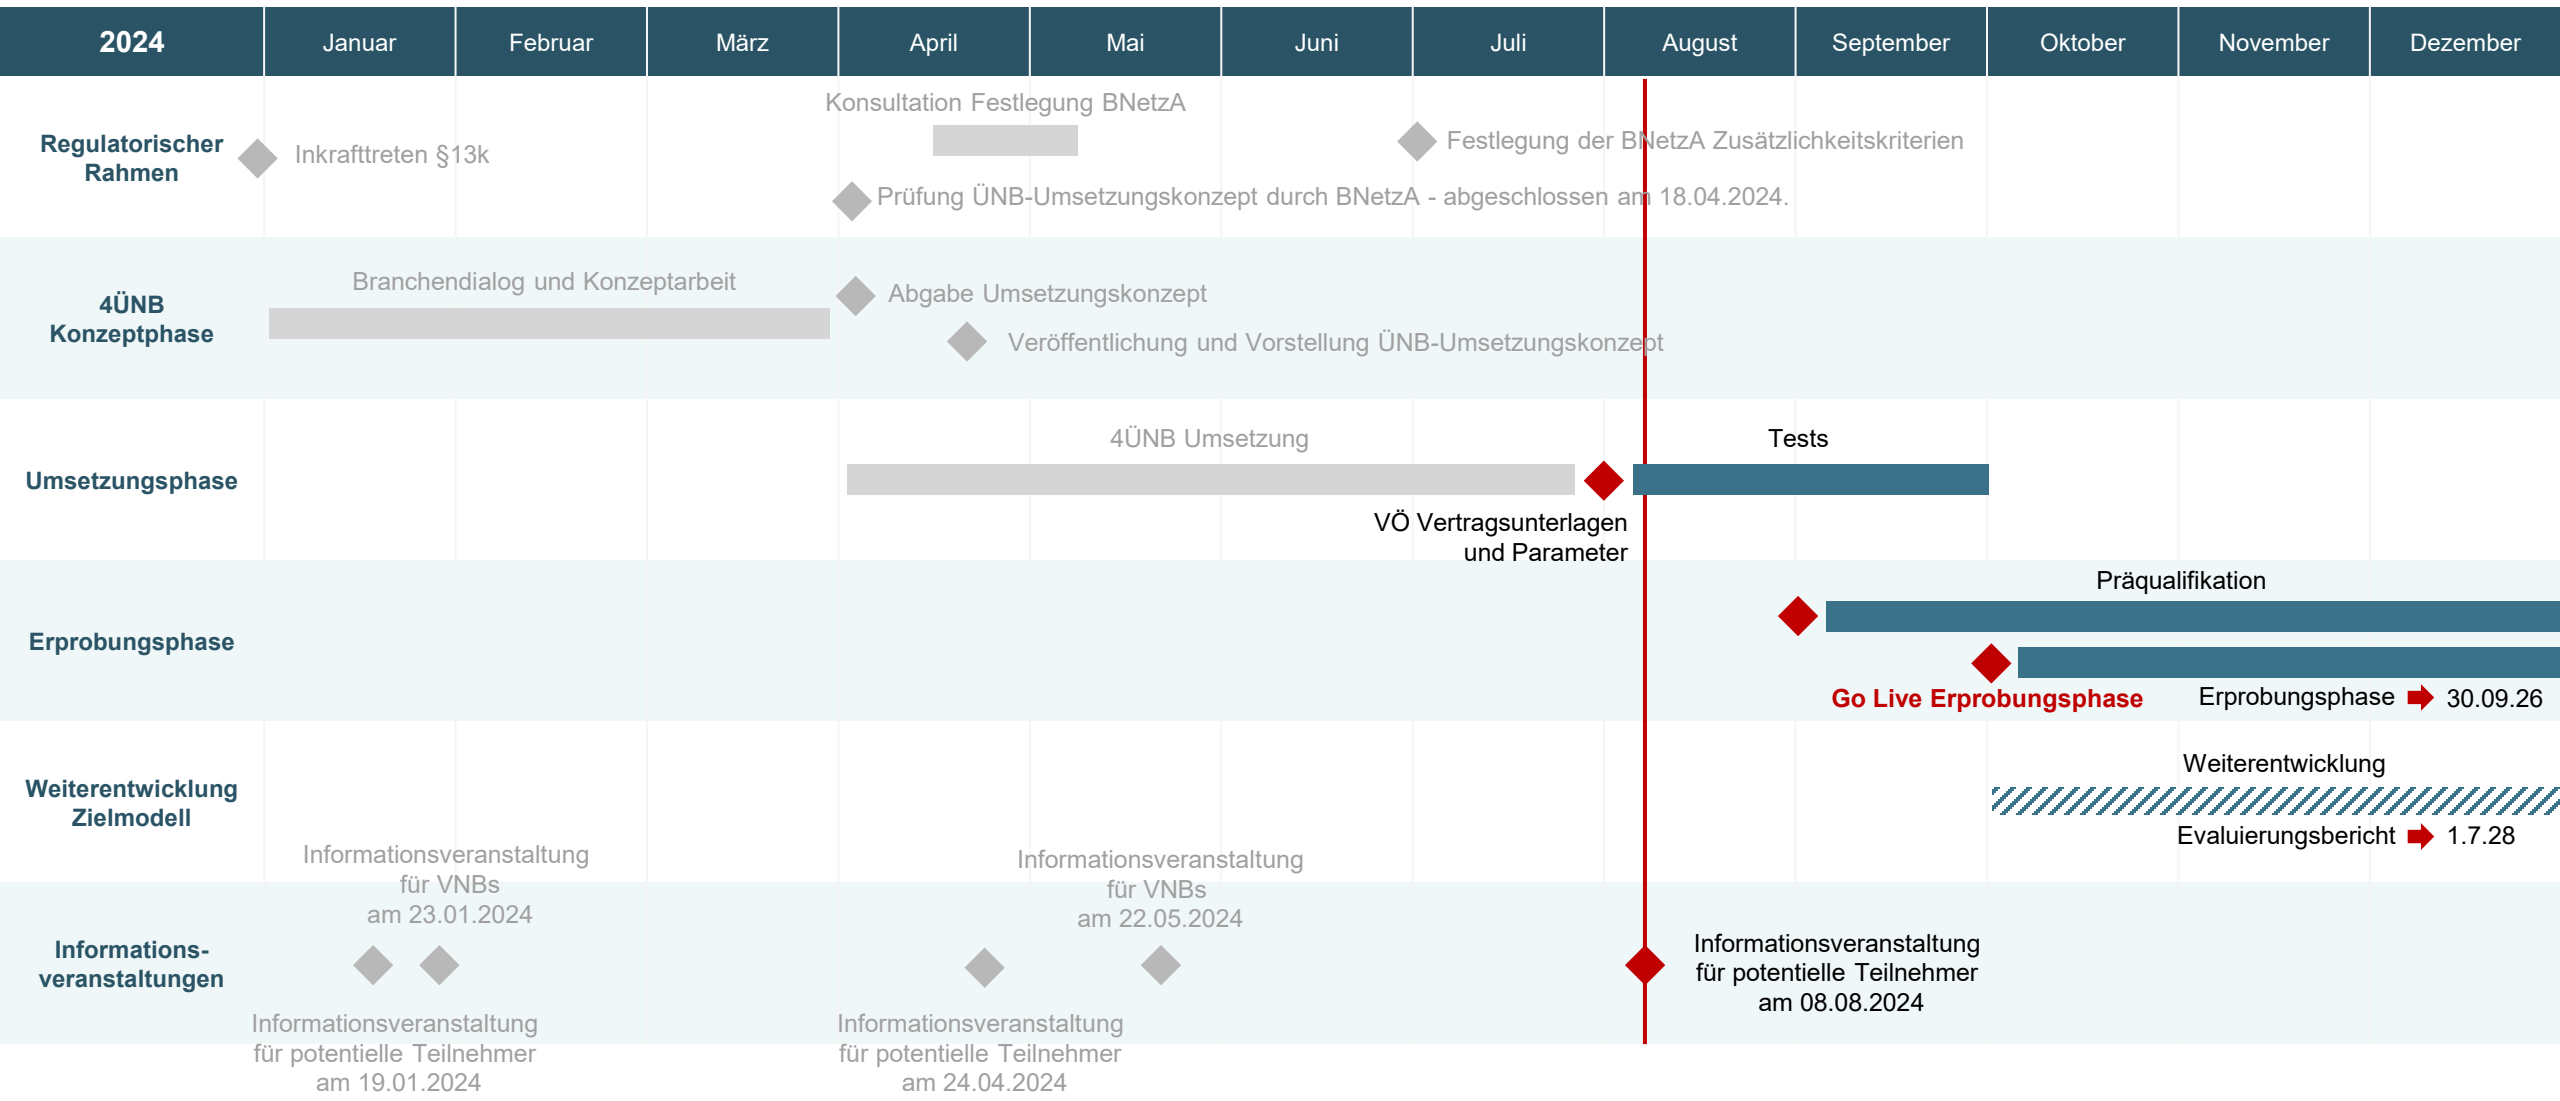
| 2024 | Januar | Februar | März | April | Mai | Juni | Juli | August | September | Oktober | November | Dezember |
|---|---|---|---|---|---|---|---|---|---|---|---|---|

Regulatorischer Rahmen

Inkrafttreten §13k

Konsultation Festlegung BNetzA

Festlegung der BNetzA Zusätzlichkeitskriterien

Prüfung ÜNB-Umsetzungskonzept durch BNetzA - abgeschlossen am 18.04.2024.

4ÜNB Konzeptphase

Branchendialog und Konzeptarbeit

Abgabe Umsetzungskonzept

Veröffentlichung und Vorstellung ÜNB-Umsetzungskonzept

Umsetzungsphase

4ÜNB Umsetzung

Tests

VÖ Vertragsunterlagen und Parameter

Erprobungsphase

Präqualifikation

Go Live Erprobungsphase

Erprobungsphase 30.09.26

Weiterentwicklung Zielmodell

Weiterentwicklung

Evaluierungsbericht 1.7.28

Informations-veranstaltungen

Informationsveranstaltung für VNBs am 23.01.2024

Informationsveranstaltung für VNBs am 22.05.2024

Informationsveranstaltung für potentielle Teilnehmer am 08.08.2024

Informationsveranstaltung für potentielle Teilnehmer am 19.01.2024

Informationsveranstaltung für potentielle Teilnehmer am 24.04.2024